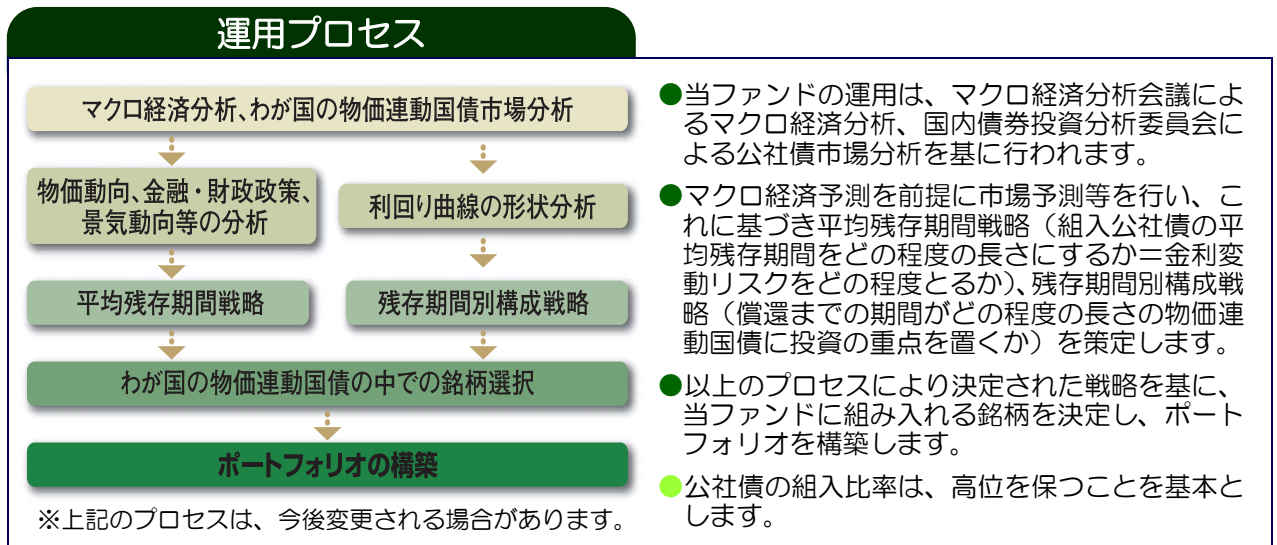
運用プロセス

マクロ経済分析、わが国の物価連動国債市場分析

物価動向、金融・財政政策、景気動向等の分析

利回り曲線の形状分析

平均残存期間戦略

残存期間別構成戦略

わが国の物価連動国債の中での銘柄選択

ポートフォリオの構築

※上記のプロセスは、今後変更される場合があります。

●当ファンドの運用は、マクロ経済分析会議によるマクロ経済分析、国内債券投資分析委員会による公社債市場分析を基に行われます。

●マクロ経済予測を前提に市場予測等を行い、これに基づき平均残存期間戦略（組入公社債の平均残存期間をどの程度の長さにするか=金利変動リスクをどの程度とるか）、残存期間別構成戦略（償還までの期間がどの程度の長さの物価連動国債に投資の重点を置くか）を策定します。

●以上のプロセスにより決定された戦略を基に、当ファンドに組み入れる銘柄を決定し、ポートフォリオを構築します。

●公社債の組入比率は、高位を保つことを基本とします。